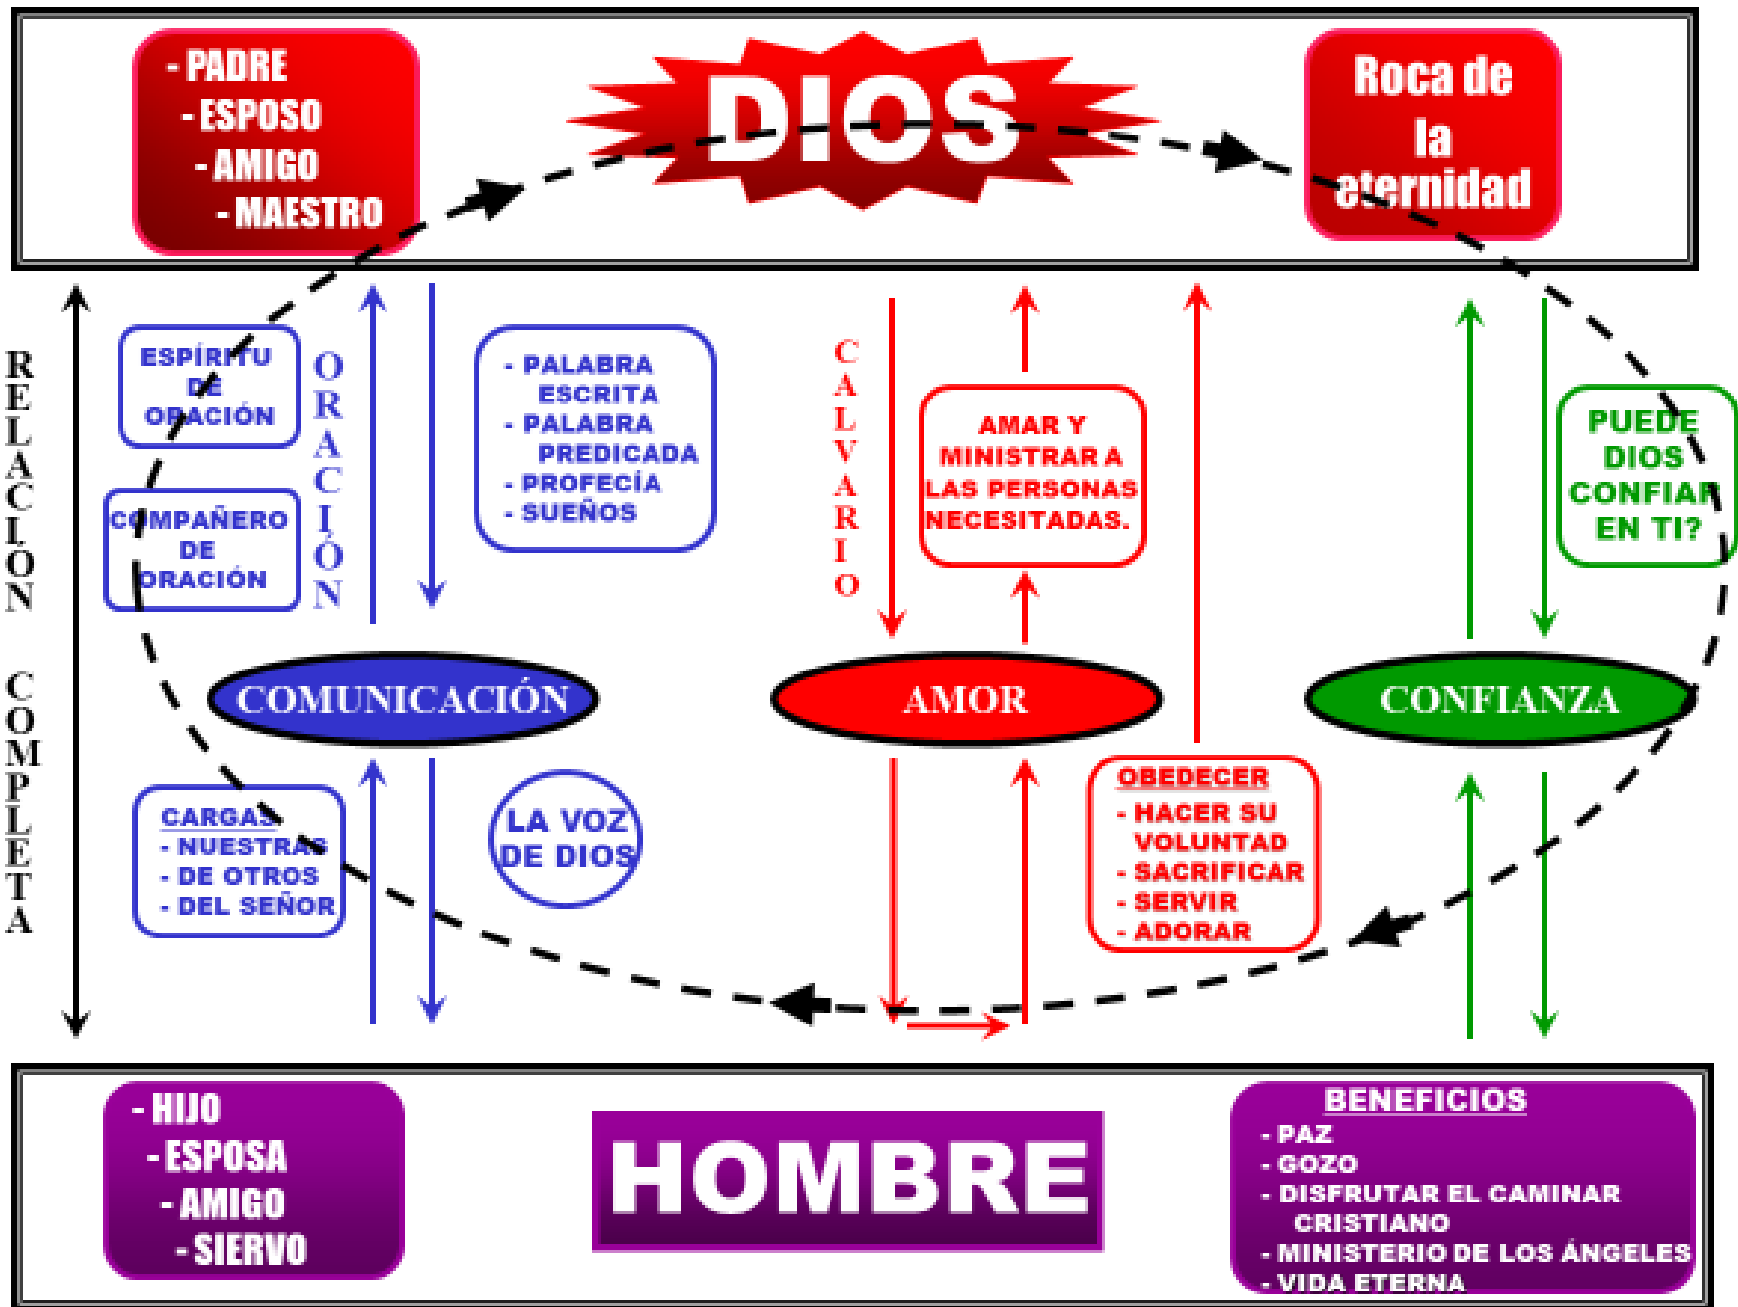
- PADRE
- ESPOSO
- AMIGO
- MAESTRO

DIOS

Roca de la eternidad

RELACIÓN COMPLETA

ESPÍRITU DE ORACIÓN

COMPAÑERO DE ORACIÓN

ORACIÓN

- PALABRA ESCRITA
- PALABRA PREDICADA
- PROFECÍA
- SUEÑOS

CALVARIO

AMAR Y MINISTRAR A LAS PERSONAS NECESITADAS.

PUEDE DIOS CONFIAR EN TI?

COMUNICACIÓN

AMOR

CONFIANZA

CARGAS
- NUESTRAS
- DE OTROS
- DEL SEÑOR

LA VOZ DE DIOS

OBEDECER
- HACER SU VOLUNTAD
- SACRIFICAR
- SERVIR
- ADORAR

- HIJO
- ESPOSA
- AMIGO
- SIERVO

HOMBRE

BENEFICIOS
- PAZ
- GOZO
- DISFRUTAR EL CAMINAR CRISTIANO
- MINISTERIO DE LOS ÁNGELES
- VIDA ETERNA